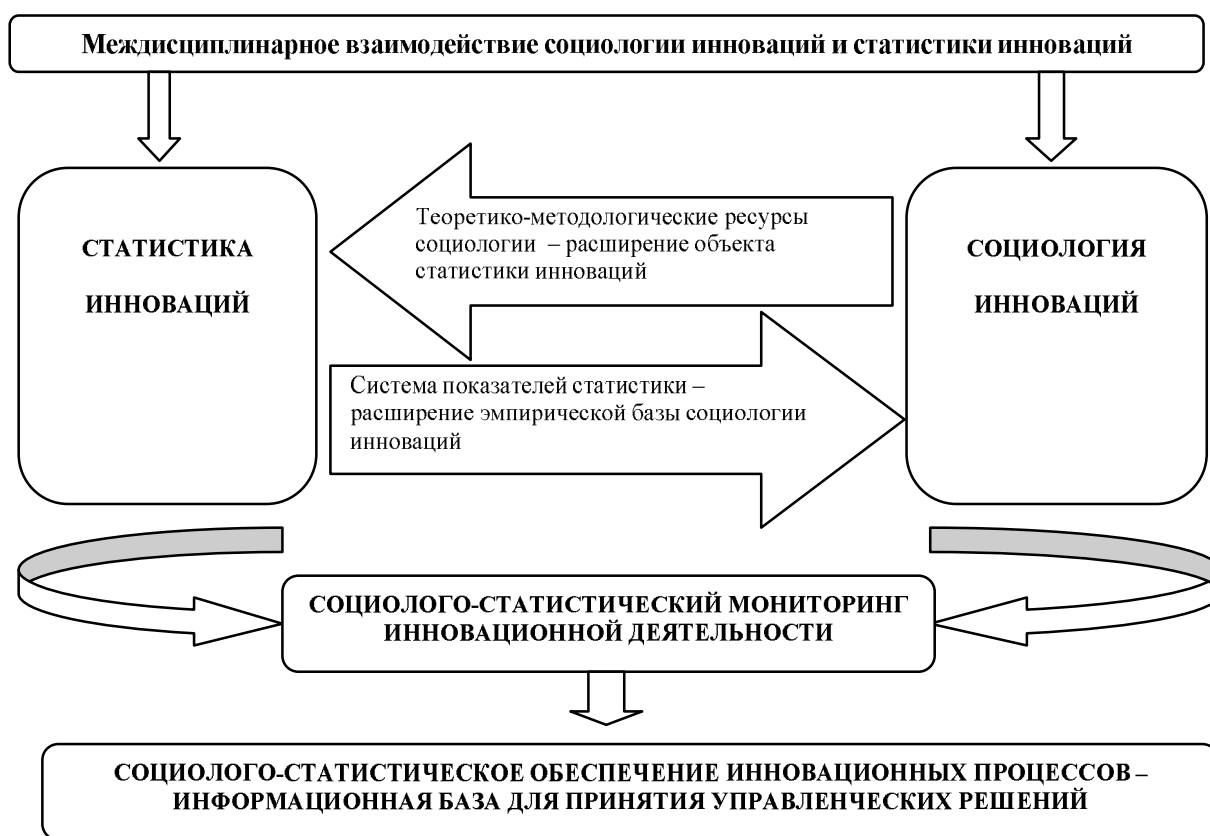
Междисциплинарное взаимодействие социологии инноваций и статистики инноваций

СТАТИСТИКА ИННОВАЦИЙ

Теоретико-методологические ресурсы социологии – расширение объекта статистики инноваций

СОЦИОЛОГИЯ ИННОВАЦИЙ

Система показателей статистики – расширение эмпирической базы социологии инноваций

СОЦИОЛОГО-СТАТИСТИЧЕСКИЙ МОНИТОРИНГ ИННОВАЦИОННОЙ ДЕЯТЕЛЬНОСТИ

СОЦИОЛОГО-СТАТИСТИЧЕСКОЕ ОБЕСПЕЧЕНИЕ ИННОВАЦИОННЫХ ПРОЦЕССОВ – ИНФОРМАЦИОННАЯ БАЗА ДЛЯ ПРИНЯТИЯ УПРАВЛЕНЧЕСКИХ РЕШЕНИЙ